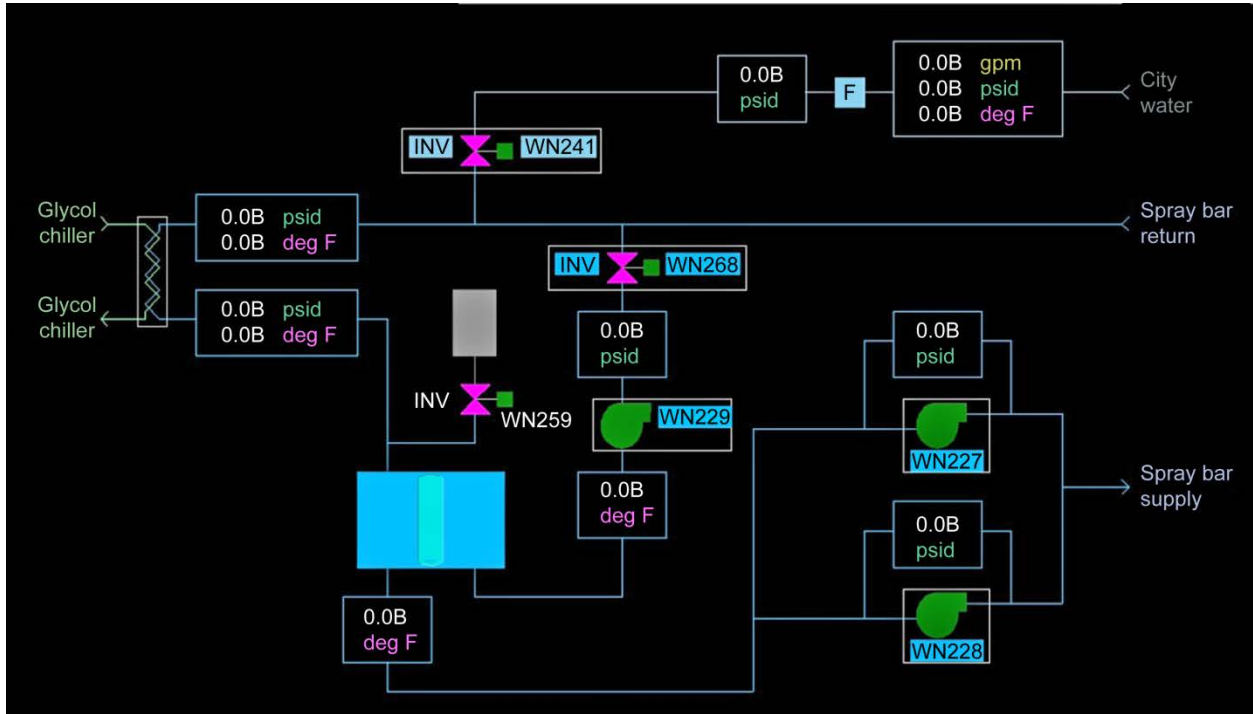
0.0B
psid

F

0.0B gpm
0.0B psid
0.0B deg F

City water

INV WN241

Glycol chiller

0.0B psid
0.0B deg F

Spray bar return

INV WN268

Glycol chiller

0.0B psid
0.0B deg F

0.0B
psid

0.0B
psid

INV WN259

WN229

WN227

0.0B
deg F

Spray bar supply

0.0B
psid

0.0B
deg F

WN228